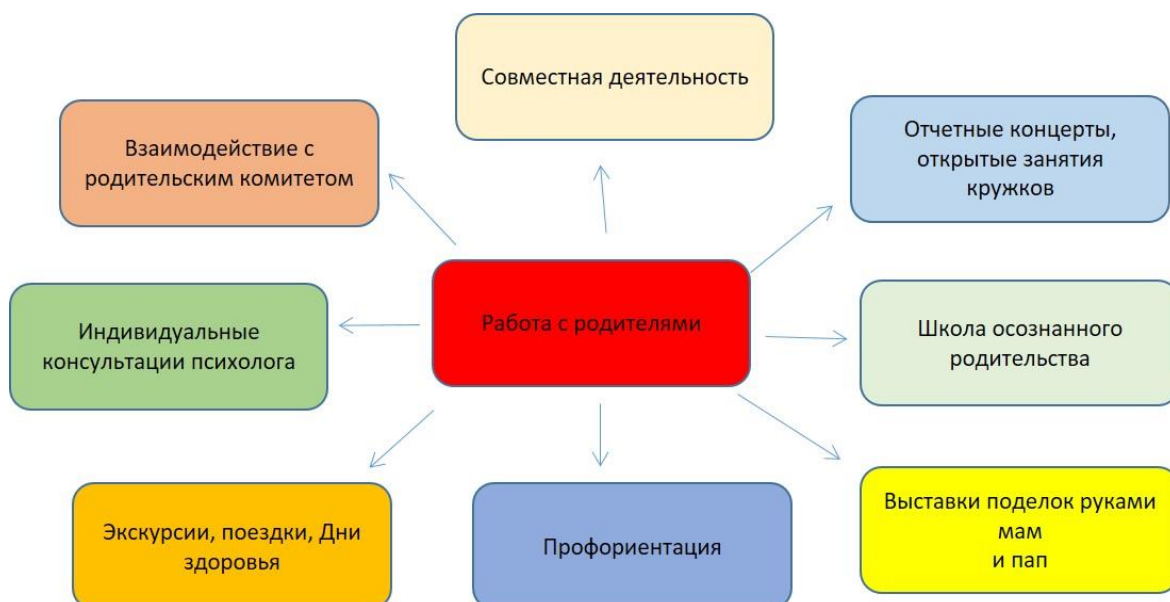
Совместная деятельность

Взаимодействие с родительским комитетом

Отчетные концерты, открытые занятия кружков

Работа с родителями

Индивидуальные консультации психолога

Школа осознанного родительства

Экскурсии, поездки, Дни здоровья

Профориентация

Выставки поделок руками мам и пап